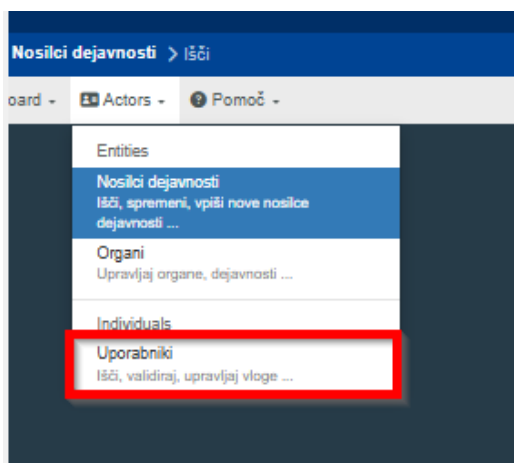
Nosilci dejavnosti > Išči

oard ▾ Actors ▾ Pomoč ▾

Entities

Nosilci dejavnosti
Išči, spremeni, vpiši nove nosilce dejavnosti ...

Organi
Upravljaj organe, dejavnosti ...

Individuals

Uporabniki
Išči, validiraj, upravljaj vloge ...